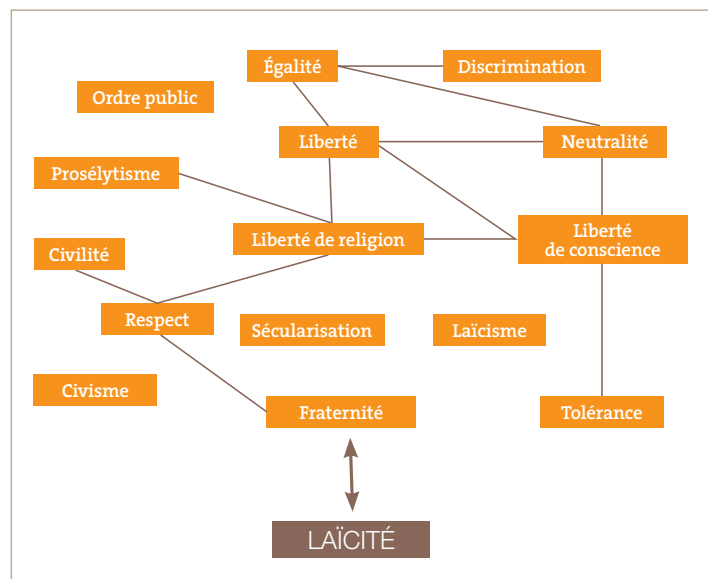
Égalité

Discrimination

Ordre public

Liberté

Neutralité

Prosélytisme

Civilité

Liberté de religion

Liberté de conscience

Respect

Sécularisation

Laïcisme

Civisme

Fraternité

Tolérance

LAÏCITÉ